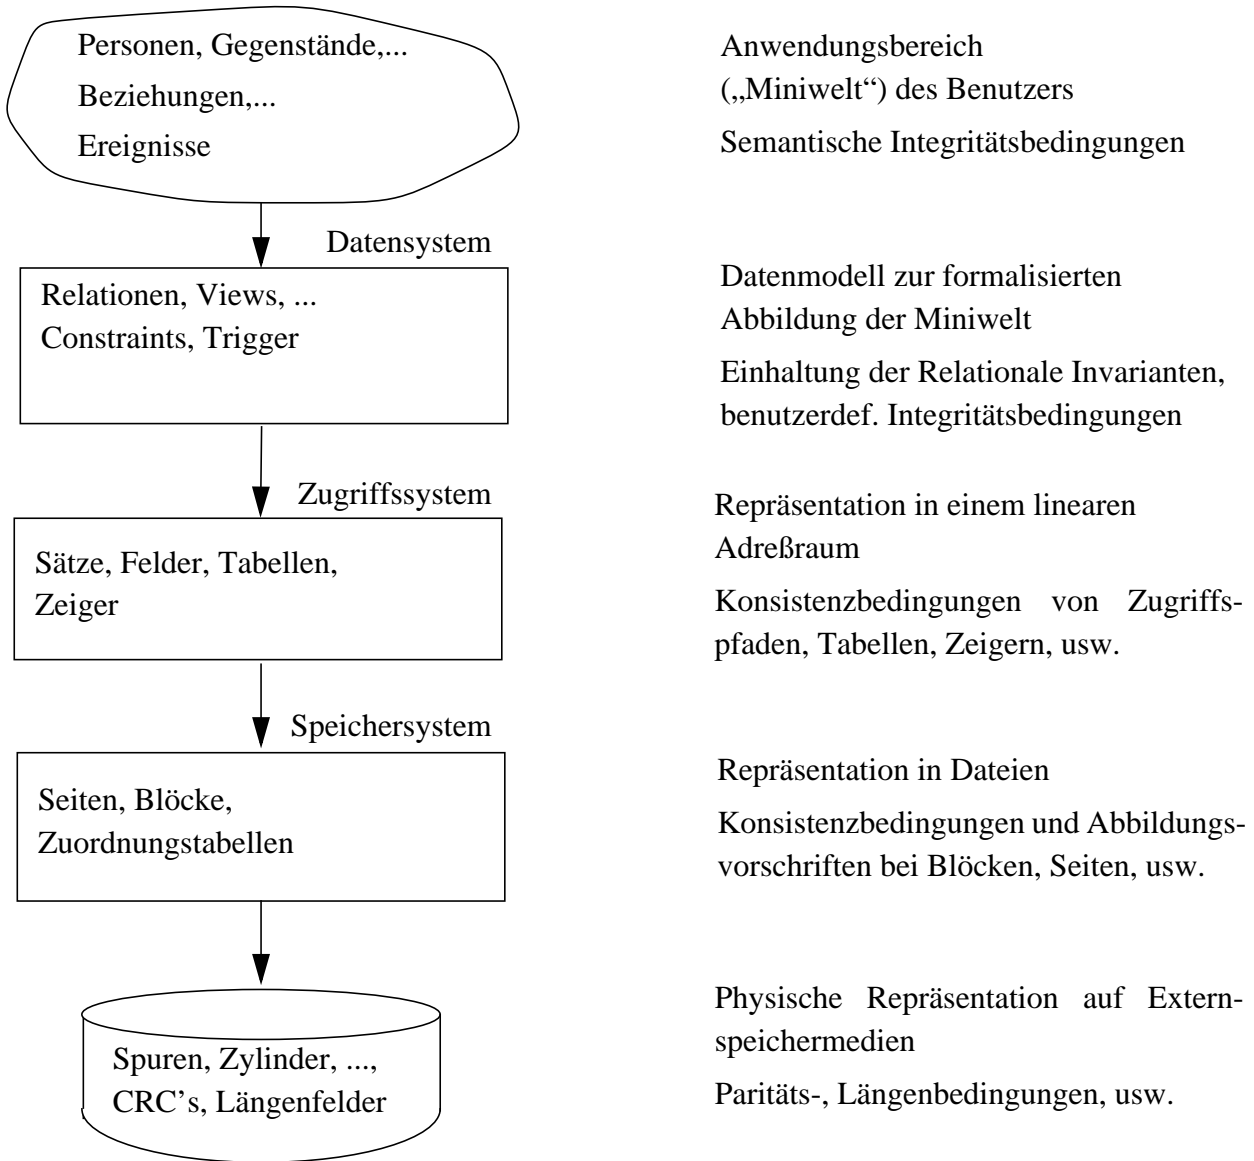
Personen, Gegenstände,...
Beziehungen,...
Ereignisse

Anwendungsbereich („Miniwelt“) des Benutzers

Semantische Integritätsbedingungen

Datensystem

Relationen, Views, ...
Constraints, Trigger

Datenmodell zur formalisierten Abbildung der Miniwelt

Einhaltung der Relationale Invarianten, benutzerdef. Integritätsbedingungen

Zugriffssystem

Sätze, Felder, Tabellen, Zeiger

Repräsentation in einem linearen Adreßraum

Konsistenzbedingungen von Zugriffspfaden, Tabellen, Zeigern, usw.

Speichersystem

Seiten, Blöcke, Zuordnungstabellen

Repräsentation in Dateien

Konsistenzbedingungen und Abbildungsvorschriften bei Blöcken, Seiten, usw.

Spuren, Zylinder, ...,
CRC’s, Längenfelder

Physische Repräsentation auf Externspeichermedien

Paritäts-, Längenbedingungen, usw.